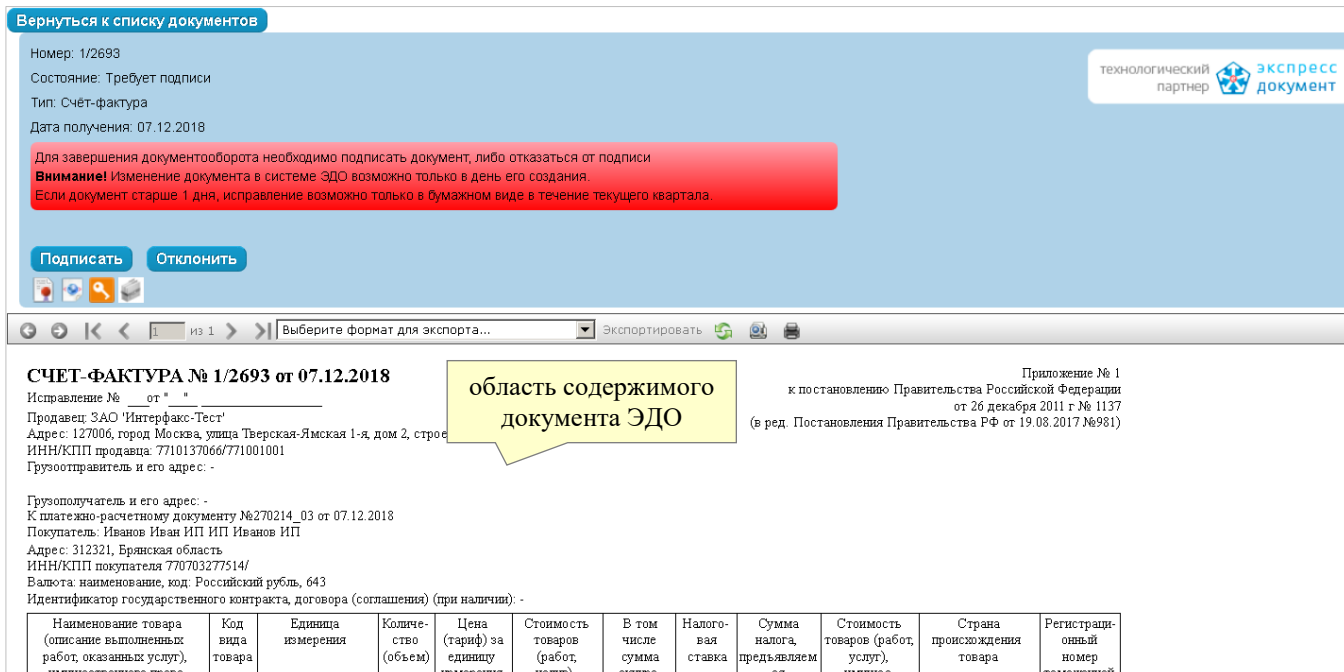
Вернуться к списку документов

Номер: 1/2693
Состояние: Требует подписи
Тип: Счёт-фактура
Дата получения: 07.12.2018

технологический партнер экспресс документ

Для завершения документооборота необходимо подписать документ, либо отказаться от подписи
**Внимание!** Изменение документа в системе ЭДО возможно только в день его создания.
Если документ старше 1 дня, исправление возможно только в бумажном виде в течение текущего квартала.

Подписать Отклонить

1 из 1 Выберите формат для экспорта... Экспортировать

СЧЕТ-ФАКТУРА № 1/2693 от 07.12.2018
Исправление № ___от "__" ___________________
Продавец: ЗАО 'Интерфакс-Тест'
Адрес: 127006, город Москва, улица Тверская-Ямская 1-я, дом 2, строе
ИНН/КПП продавца: 7710137066/771001001
Грузоотправитель и его адрес: -

область содержимого документа ЭДО

Приложение № 1
к постановлению Правительства Российской Федерации
от 26 декабря 2011 г № 1137
(в ред. Постановления Правительства РФ от 19.08.2017 №981)

Грузополучатель и его адрес: -
К платежно-расчетному документу №270214_03 от 07.12.2018
Покупатель: Иванов Иван ИП ИП Иванов ИП
Адрес: 312321, Брянская область
ИНН/КПП покупателя 770703277514/
Валюта: наименование, код: Российский рубль, 643
Идентификатор государственного контракта, договора (соглашения) (при наличии): -

| Наименование товара (описание выполненных работ, оказанных услуг), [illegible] | Код вида товара | Единица измерения | Количество (объем) | Цена (тариф) за единицу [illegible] | Стоимость товаров (работ, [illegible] | В том числе сумма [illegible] | Налоговая ставка | Сумма налога, предъявляем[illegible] | Стоимость товаров (работ, услуг), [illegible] | Страна происхождения товара | Регистрационный номер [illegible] |